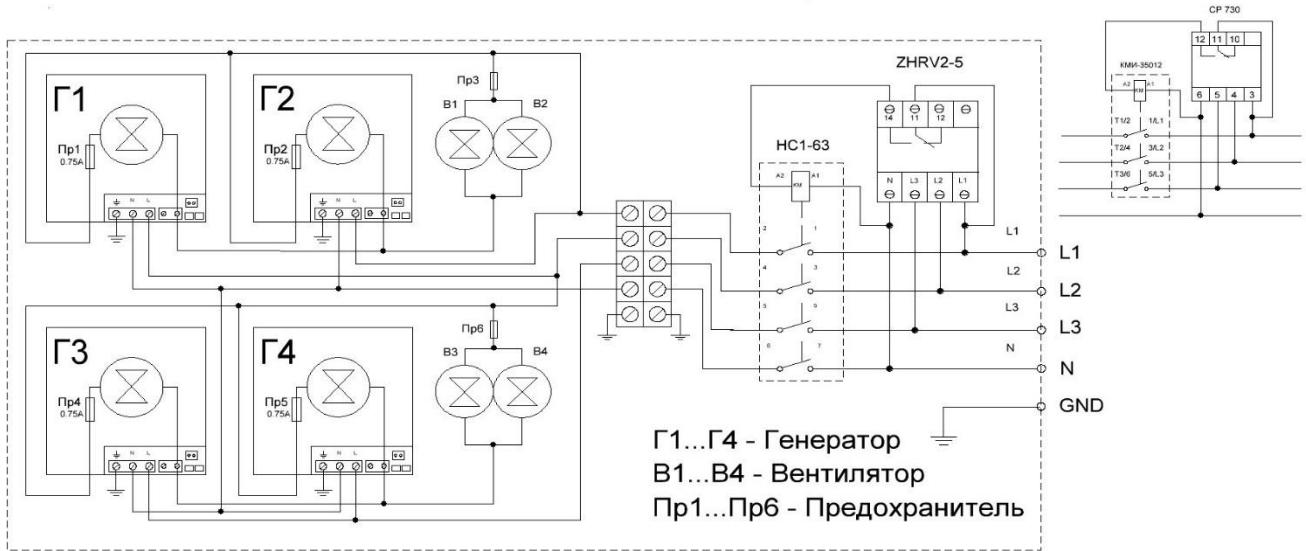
Г1
Пр1
0.75A
N L

Г2
Пр2
0.75A
N L

Пр3
В1 В2

ZHRV2-5
14 11 12
N L3 L2 L1

HC1-63
A2 KM A1
2 1
4 3
5 9
6 7

L1
L2
L3
N

L1
L2
L3
N
GND

Г3
Пр4
0.75A
N L

Г4
Пр5
0.75A
N L

Пр6
В3 В4

Г1...Г4 - Генератор
В1...В4 - Вентилятор
Пр1...Пр6 - Предохранитель

CP 730
12 11 10
6 5 4 3

КМИ-35012
A2 KM A1
T1/2 1/L1
T2/4 3/L2
T3/6 5/L3